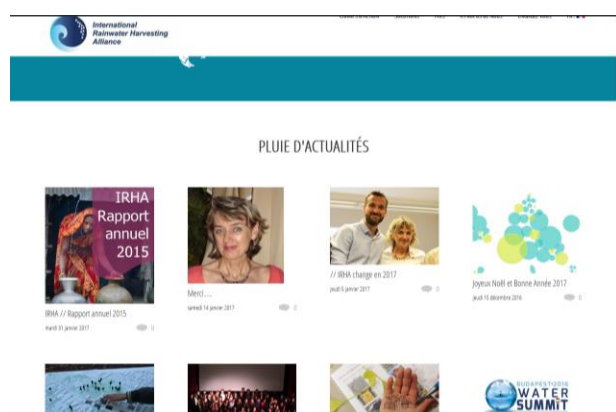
International Rainwater Harvesting Alliance

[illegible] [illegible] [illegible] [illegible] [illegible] FR

PLUIE D'ACTUALITÉS

IRHA Rapport annuel 2015

IRHA // Rapport annuel 2015

mardi 31 janvier 2017

Merci....

samedi 14 janvier 2017

// IRHA change en 2017

jeudi 5 janvier 2017

Joyeux Noël et Bonne Année 2017

jeudi 15 décembre 2016

BUDAPEST 2016 WATER SUMMIT